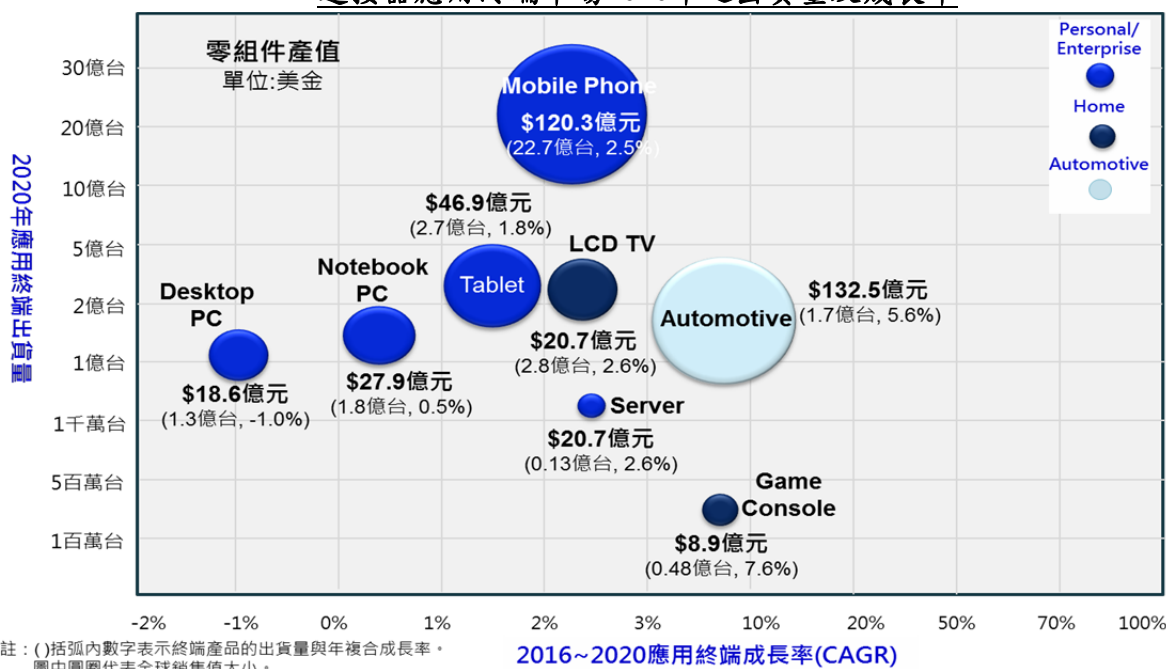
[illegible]

零組件產值
單位:美金

30億台
20億台
10億台
5億台
2億台
1億台
1千萬台
5百萬台
1百萬台

2020年應用終端出貨量

Mobile Phone
$120.3億元
(22.7億台, 2.5%)

$46.9億元
(2.7億台, 1.8%)

Tablet

LCD TV

$20.7億元
(2.8億台, 2.6%)

Notebook PC

$27.9億元
(1.8億台, 0.5%)

Desktop PC

$18.6億元
(1.3億台, -1.0%)

Automotive

$132.5億元
(1.7億台, 5.6%)

Server

$20.7億元
(0.13億台, 2.6%)

Game Console

$8.9億元
(0.48億台, 7.6%)

Personal/ Enterprise
Home
Automotive

-2% -1% 0% 1% 2% 3% 10% 20% 50% 70% 100%

2016~2020應用終端成長率(CAGR)

註：( )括弧內數字表示終端產品的出貨量與年複合成長率。
圖中圓圈代表全球銷售值大小。